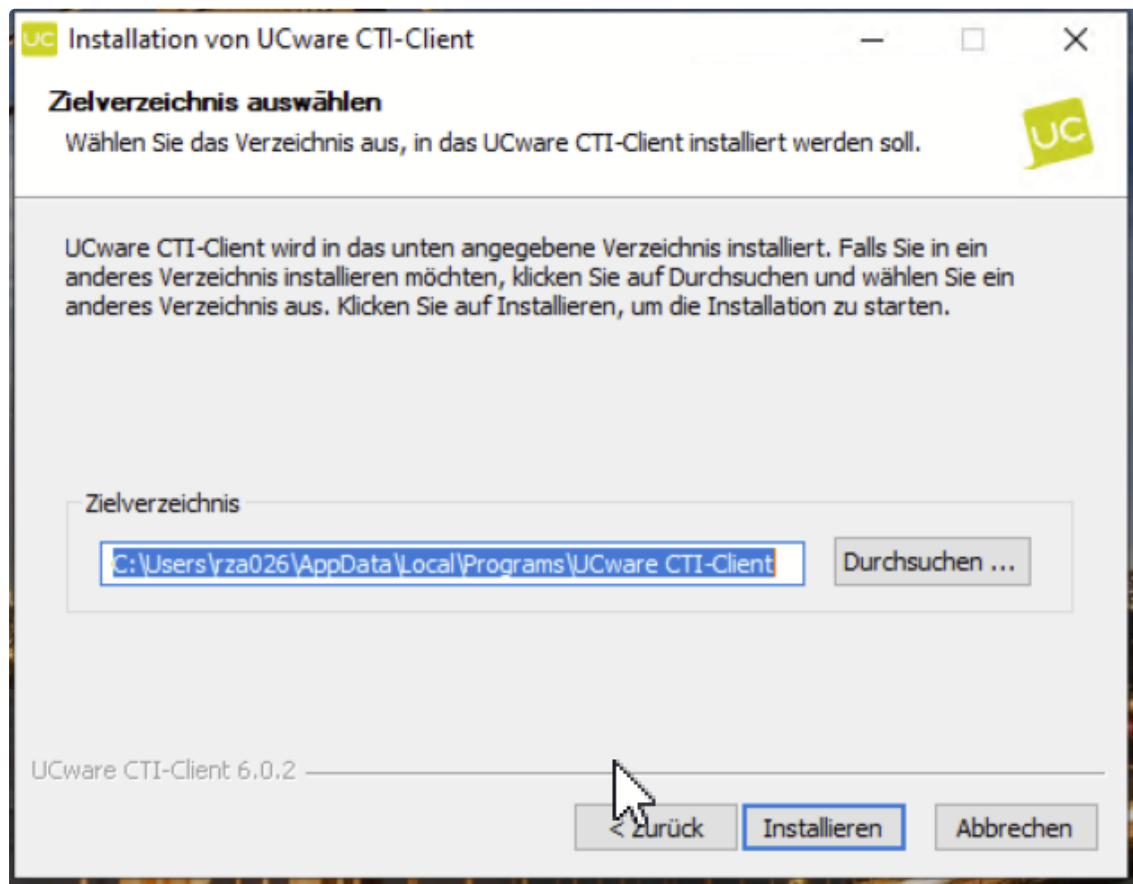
UC Installation von UCware CTI-Client

Zielverzeichnis auswählen

Wählen Sie das Verzeichnis aus, in das UCware CTI-Client installiert werden soll.

UC

UCware CTI-Client wird in das unten angegebene Verzeichnis installiert. Falls Sie in ein anderes Verzeichnis installieren möchten, klicken Sie auf Durchsuchen und wählen Sie ein anderes Verzeichnis aus. Klicken Sie auf Installieren, um die Installation zu starten.

Zielverzeichnis

C:\Users\rza026\AppData\Local\Programs\UCware CTI-Client

Durchsuchen ...

UCware CTI-Client 6.0.2

< Zurück

Installieren

Abbrechen